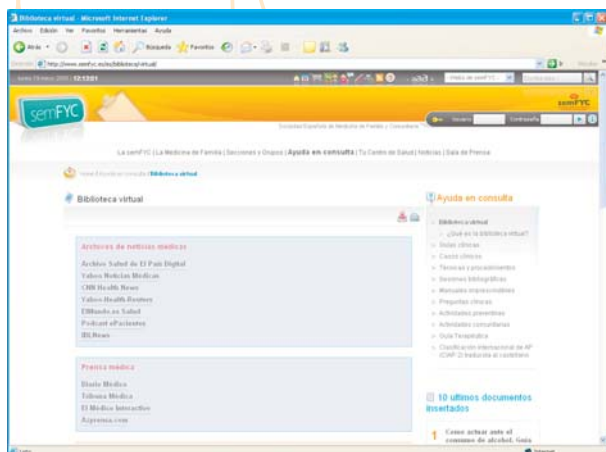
Biblioteca virtual - Microsoft Internet Explorer

Archivo Edición Ver Favoritos Herramientas Ayuda

Atrás Búsqueda Favoritos

Dirección http://www.semfyc.es/es/biblioteca/virtual/

semFYC

semFYC

Sociedad Española de Medicina de Familia y Comunitaria

Usuario Contraseña

La semFYC | La Medicina de Familia | Secciones y Grupos | Ayuda en consulta | Tu Centro de Salud | Noticias | Sala de Prensa

Biblioteca virtual

Biblioteca virtual

Ayuda en consulta

Archivos de noticias médicas

Archivo Salud de El País Digital

Yahoo Noticias Médicas

CNN Health News

Yahoo Health Reuters

ElMundo.es Salud

Podcast ePacientes

IBLNews

Prensa médica

Diario Médico

Tribuna Médica

El Médico Interactivo

Azprensa.com

Biblioteca virtual

¿Qué es la biblioteca virtual?

Guías clínicas

Casos clínicos

Técnicas y procedimientos

Revisiones bibliográficas

Manuales imprescindibles

Preguntas clínicas

Actividades preventivas

Actividades comunitarias

Guía Terapéutica

Clasificación internacional de AP (CIAP-2) traducida al castellano

10 últimos documentos insertados

1 Cómo actuar ante el consumo de alcohol. Guía